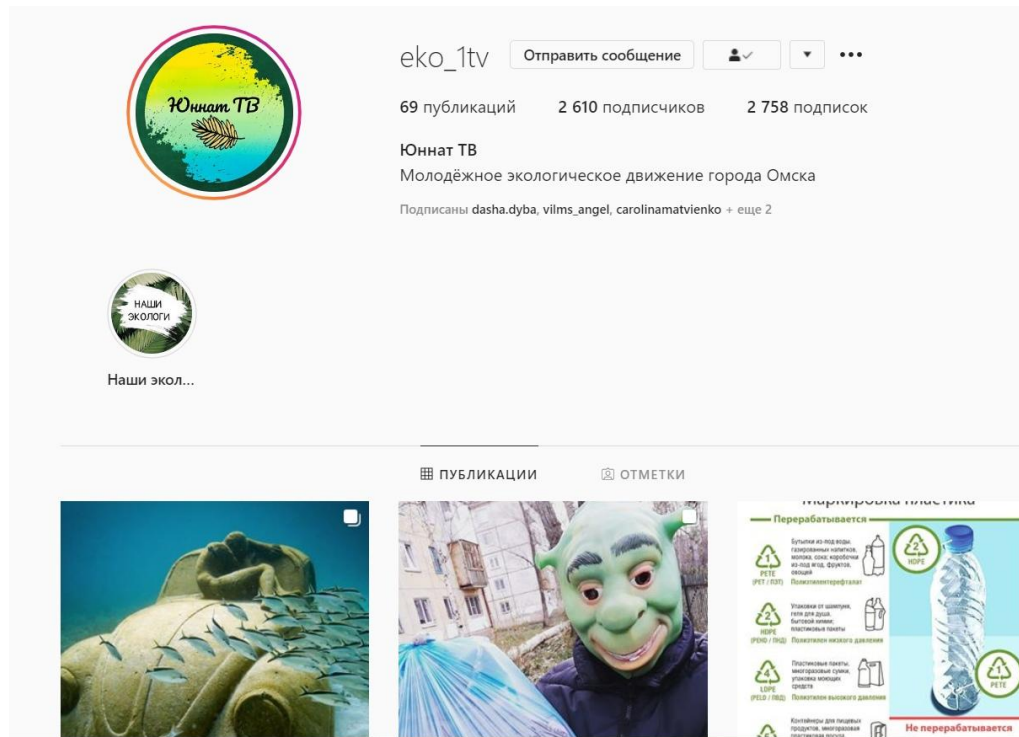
Юннат ТВ

eko_1tv Отправить сообщение

69 публикаций 2 610 подписчиков 2 758 подписок

Юннат ТВ
Молодёжное экологическое движение города Омска

Подписаны dasha.dyba, vilms_angel, carolinamatvienko + еще 2

НАШИ ЭКОЛОГИ

Наши экол...

ПУБЛИКАЦИИ ОТМЕТКИ

Маркировка пластика
Перерабатывается
Бутылки из-под воды, газированных напитков, молока, сока; коробочки из-под ягод, фруктов, овощей
1 PETE (PET / ПЭТ) Полиэтилентерефталат
Упаковки от шампуня, геля для душа, бытовой химии; пластиковые пакеты
2 HDPE (PEHD / ПНД) Полиэтилен низкого давления
Пластиковые пакеты, многоразовые сумки, упаковка моющих средств
4 LDPE (PELD / ПВД) Полиэтилен высокого давления
Контейнеры для пищевых продуктов, многоразовая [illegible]
2 HDPE
1 PETE
Не перерабатывается